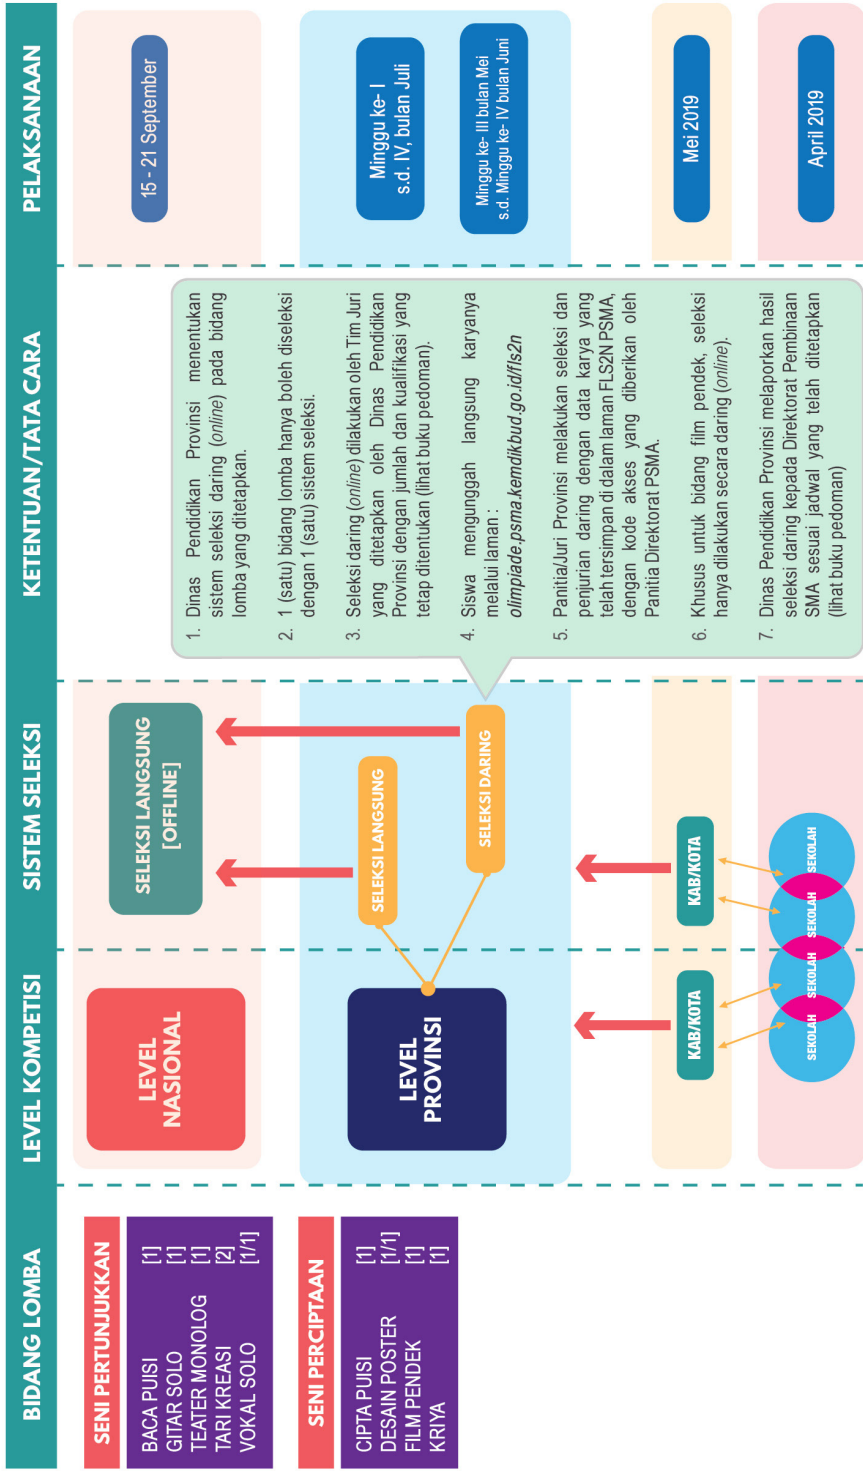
PELAKSANAAN

15 - 21 September

Minggu ke- I s.d. IV, bulan Juli

Minggu ke- III bulan Mei s.d. Minggu ke- IV bulan Juni

Mei 2019

April 2019

KETENTUAN/TATA CARA

1. Dinas Pendidikan Provinsi menentukan sistem seleksi daring (*online*) pada bidang lomba yang ditetapkan.

2. 1 (satu) bidang lomba hanya boleh diseleksi dengan 1 (satu) sistem seleksi.

3. Seleksi daring (*online*) dilakukan oleh Tim Juri yang ditetapkan oleh Dinas Pendidikan Provinsi dengan jumlah dan kualifikasi yang tetap ditentukan (lihat buku pedoman).

4. Siswa mengunggah langsung karyanya melalui laman : *olimpiade.psma.kemdikbud.go.id/fls2n*

5. Panitia/Juri Provinsi melakukan seleksi dan penjurian daring dengan data karya yang telah tersimpan di dalam laman FLS2N PSMA, dengan kode akses yang diberikan oleh Panitia Direktorat PSMA.

6. Khusus untuk bidang film pendek, seleksi hanya dilakukan secara daring (*online*).

7. Dinas Pendidikan Provinsi melaporkan hasil seleksi daring kepada Direktorat Pembinaan SMA sesuai jadwal yang telah ditetapkan (lihat buku pedoman)

SISTEM SELEKSI

SELEKSI LANGSUNG [OFFLINE]

SELEKSI LANGSUNG

SELEKSI DARING

KAB/KOTA

SEKOLAH
SEKOLAH

LEVEL KOMPETISI

LEVEL NASIONAL

LEVEL PROVINSI

KAB/KOTA

SEKOLAH
SEKOLAH

BIDANG LOMBA

SENI PERTUNJUKKAN

BACA PUISI [1]
GITAR SOLO [1]
TEATER MONOLOG [1]
TARI KREASI [2]
VOKAL SOLO [1/1]

SENI PERCIPTAAN

CIPTA PUISI [1]
DESAIN POSTER [1/1]
FILM PENDEK [1]
KRIYA [1]